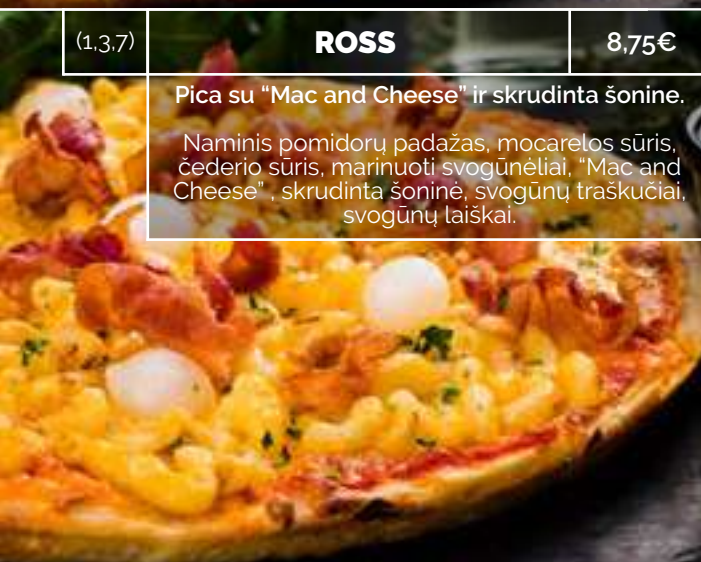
(1,3,7)

ROSS

8,75€

Pica su “Mac and Cheese” ir skrudinta šonine.

Naminis pomidorų padažas, mocarelos sūris, čederio sūris, marinuoti svogūnėliai, “Mac and Cheese” , skrudinta šoninė, svogūnų traškučiai, svogūnų laiškai.